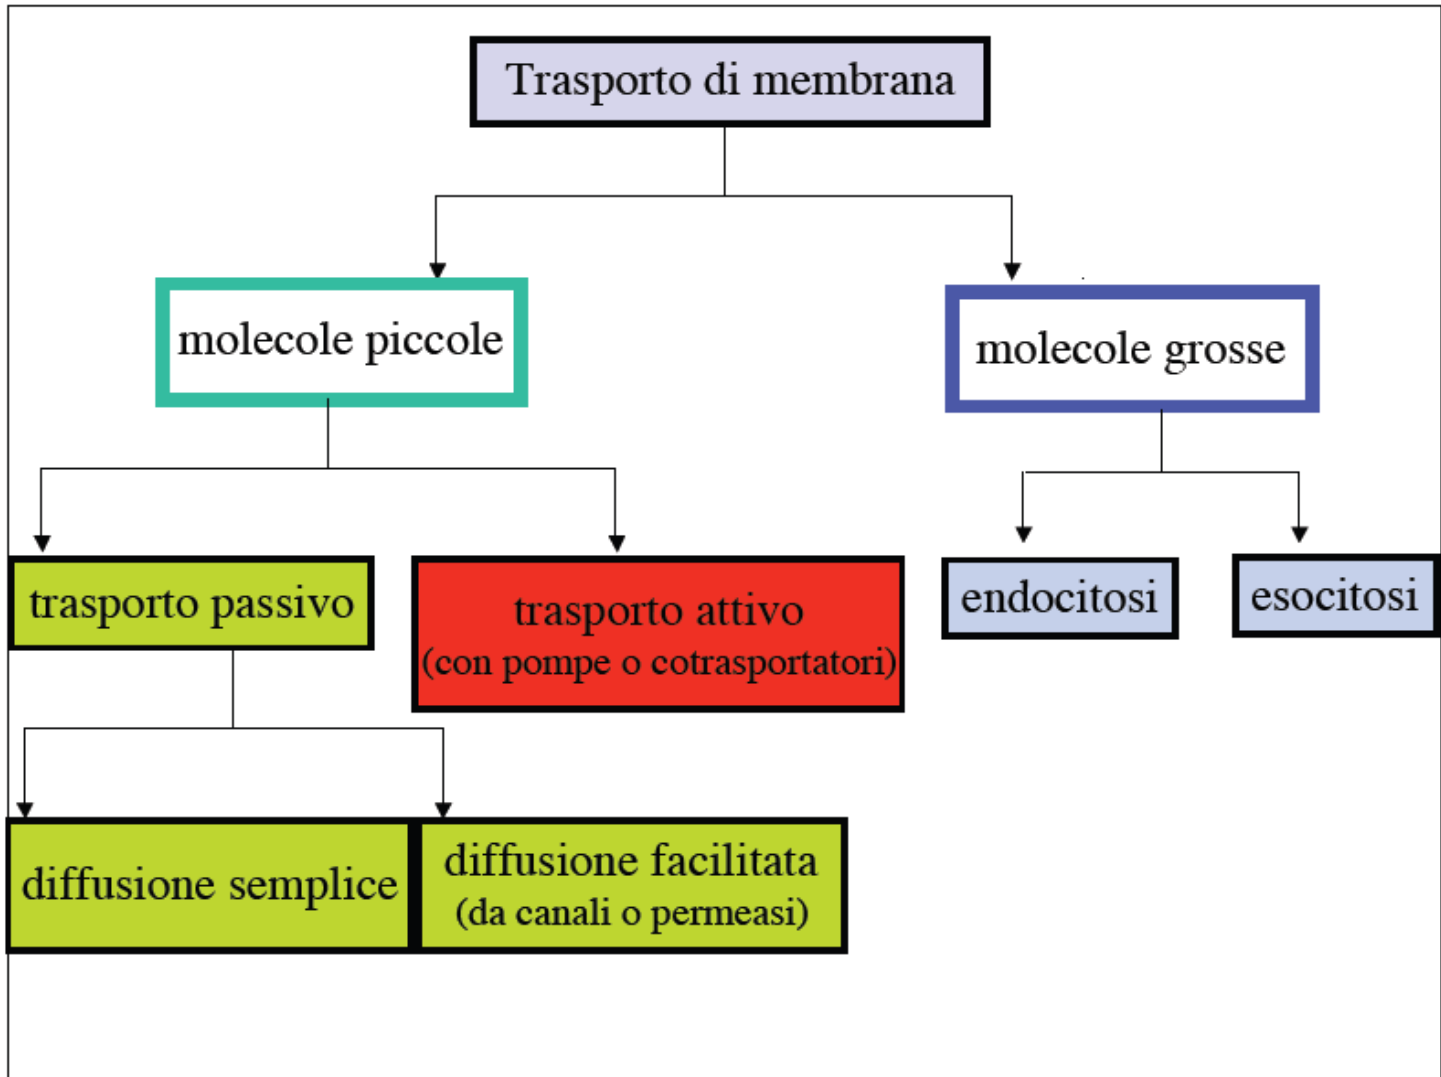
Trasporto di membrana

molecole piccole

molecole grosse

trasporto passivo

trasporto attivo
(con pompe o cotrasportatori)

endocitosi

esocitosi

diffusione semplice

diffusione facilitata
(da canali o permeasi)